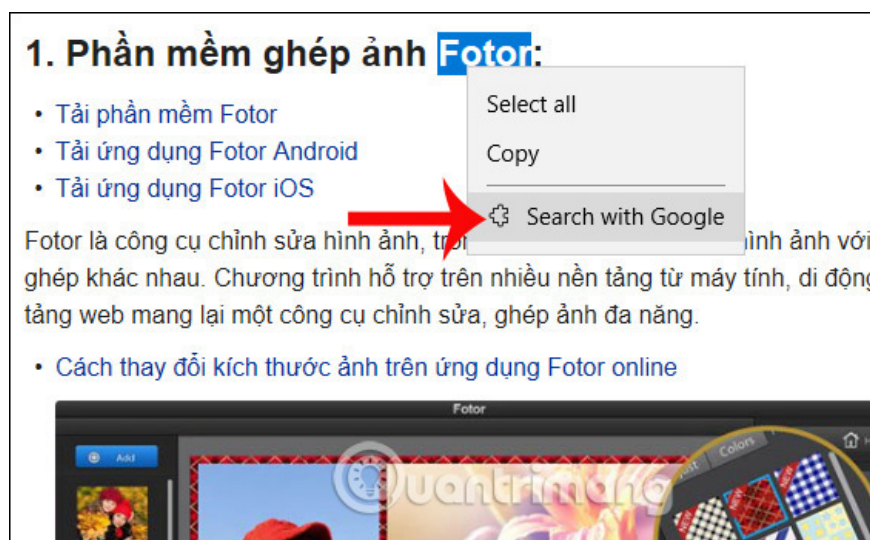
1. Phần mềm ghép ảnh Fotor:

- Tải phần mềm Fotor
- Tải ứng dụng Fotor Android
- Tải ứng dụng Fotor iOS

Select all
Copy
Search with Google

Fotor là công cụ chỉnh sửa hình ảnh, tr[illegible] ình ảnh với ghép khác nhau. Chương trình hỗ trợ trên nhiều nền tảng từ máy tính, di độn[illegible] tảng web mang lại một công cụ chỉnh sửa, ghép ảnh đa năng.

- Cách thay đổi kích thước ảnh trên ứng dụng Fotor online

Fotor
Add
Colors
Quantrimang